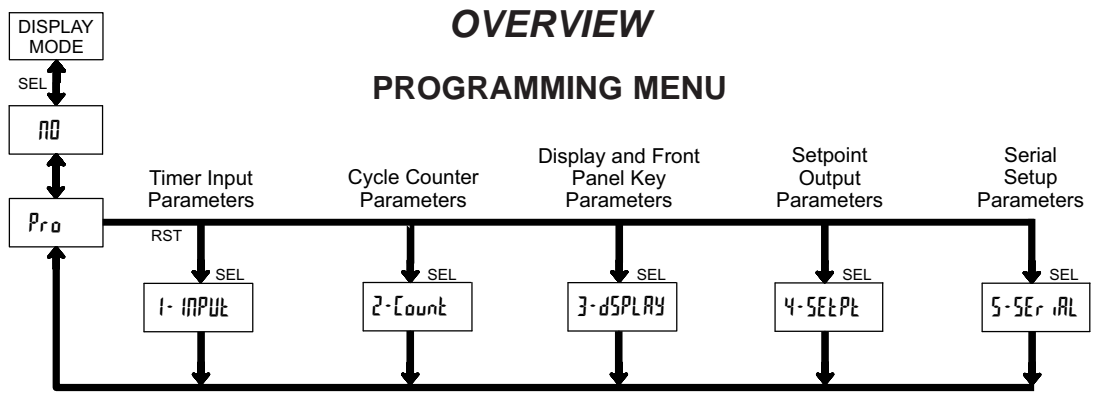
DISPLAY MODE

OVERVIEW

PROGRAMMING MENU

SEL

NO

Pro

RST

Timer Input Parameters

SEL

1-INPUt

Cycle Counter Parameters

SEL

2-Count

Display and Front Panel Key Parameters

SEL

3-dSPLAY

Setpoint Output Parameters

SEL

4-SEtPt

Serial Setup Parameters

SEL

5-SErIAL